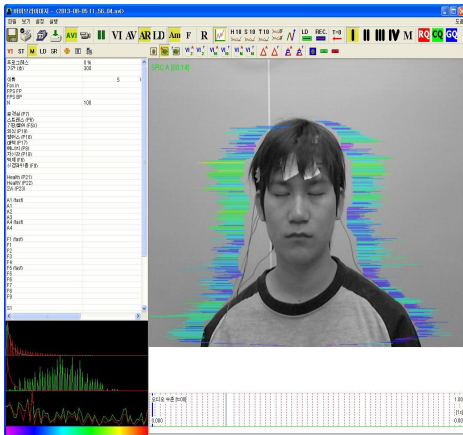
바이브라이미지 - (2013-08-05 11.56.04.avi)

파일 보기 설정 도움

AVI II VI AV AR LD Am F R H 18 S 18 T 10 LD REC. T=0 I II III IV M RQ CQ GQ

VI ST M LD SR

프로그레스 8 %
구간(초) 300

집중 5

F(X) (Y)
FPS F
FPS BF
N 100

공격성 (P7)
스트레스 (P8)
긴장/불안 (P9)
의심 (P10)
밸런스 (P16)
매력 (P17)
에너지 (P9)
자기조절 (P19)
억제 (P20)
신경증 (P21)

Health (P21)
Healthy (P22)
CH (P23)

A1 (fast)
A1
A2
A3
A4

F1 (fast)
F1
F2
F3
F4
F5 (fast)
F6
F7
F8
F9

SPC A [03:14]

1.00
[1s]
0.00